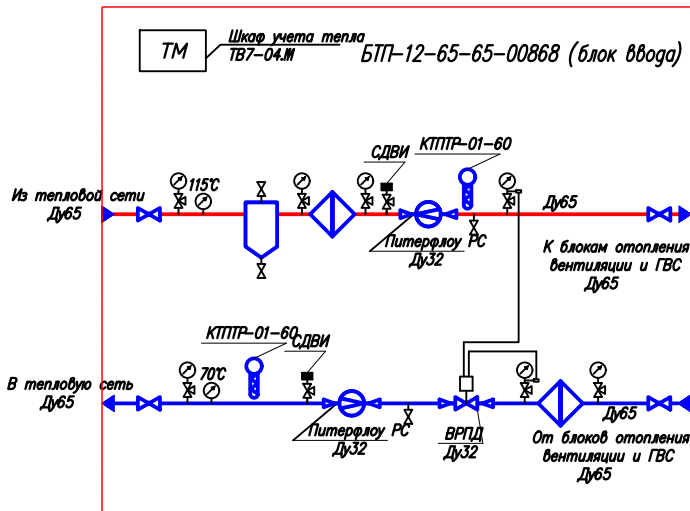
ТМ

Шкаф учета тепла
ТВ7-04.М

БТП-12-65-65-00868 (блок ввода)

СДВИ

КТПТР-01-60

115°С

Из тепловой сети
Ду65

Ду65

Питерфлоу РС
Ду32

К блокам отопления
вентиляции и ГВС
Ду65

КТПТР-01-60

СДВИ

70°С

В тепловую сеть
Ду65

Питерфлоу РС
Ду32

ВРПД
Ду32

Ду65

От блоков отопления
вентиляции и ГВС
Ду65